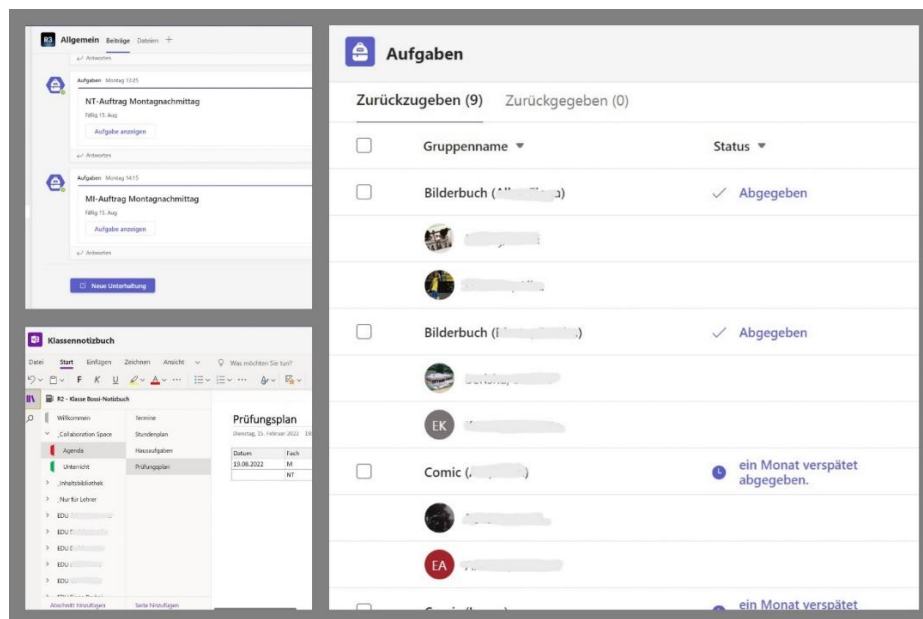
R3 Allgemein Beiträge Dateien +

Antworten

Aufgaben Montag 13:25

NT-Auftrag Montagnachmittag

Fällig 15. Aug

Aufgabe anzeigen

Antworten

Aufgaben Montag 14:15

MI-Auftrag Montagnachmittag

Fällig 15. Aug

Aufgabe anzeigen

Antworten

Neue Unterhaltung

Klassennotizbuch

Datei Start Einfügen Zeichnen Ansicht Was möchten Sie tun?

F K U

R2 - Klasse Bossi-Notizbuch

Willkommen

_Collaboration Space

Agenda

Unterricht

_Inhaltsbibliothek

_Nur für Lehrer

EDU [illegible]

EDU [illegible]

EDU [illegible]

EDU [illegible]

EDU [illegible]

Abschnitt hinzufügen

Termine

Stundenplan

Hausaufgaben

Prüfungsplan

Seite hinzufügen

Prüfungsplan

Dienstag, 15. Februar 2022 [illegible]

| Datum | Fach |
|---|---|
| 13.06.2022 | M |
| | NT |

Aufgaben

Zurückzugeben (9) Zurückgegeben (0)

| Gruppenname | Status |
|---|---|
| Bilderbuch ([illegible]) | Abgegeben |
| Bilderbuch ([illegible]) | Abgegeben |
| EK | |
| Comic ([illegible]) | ein Monat verspätet abgegeben. |
| EA | |
| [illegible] | ein Monat verspätet |